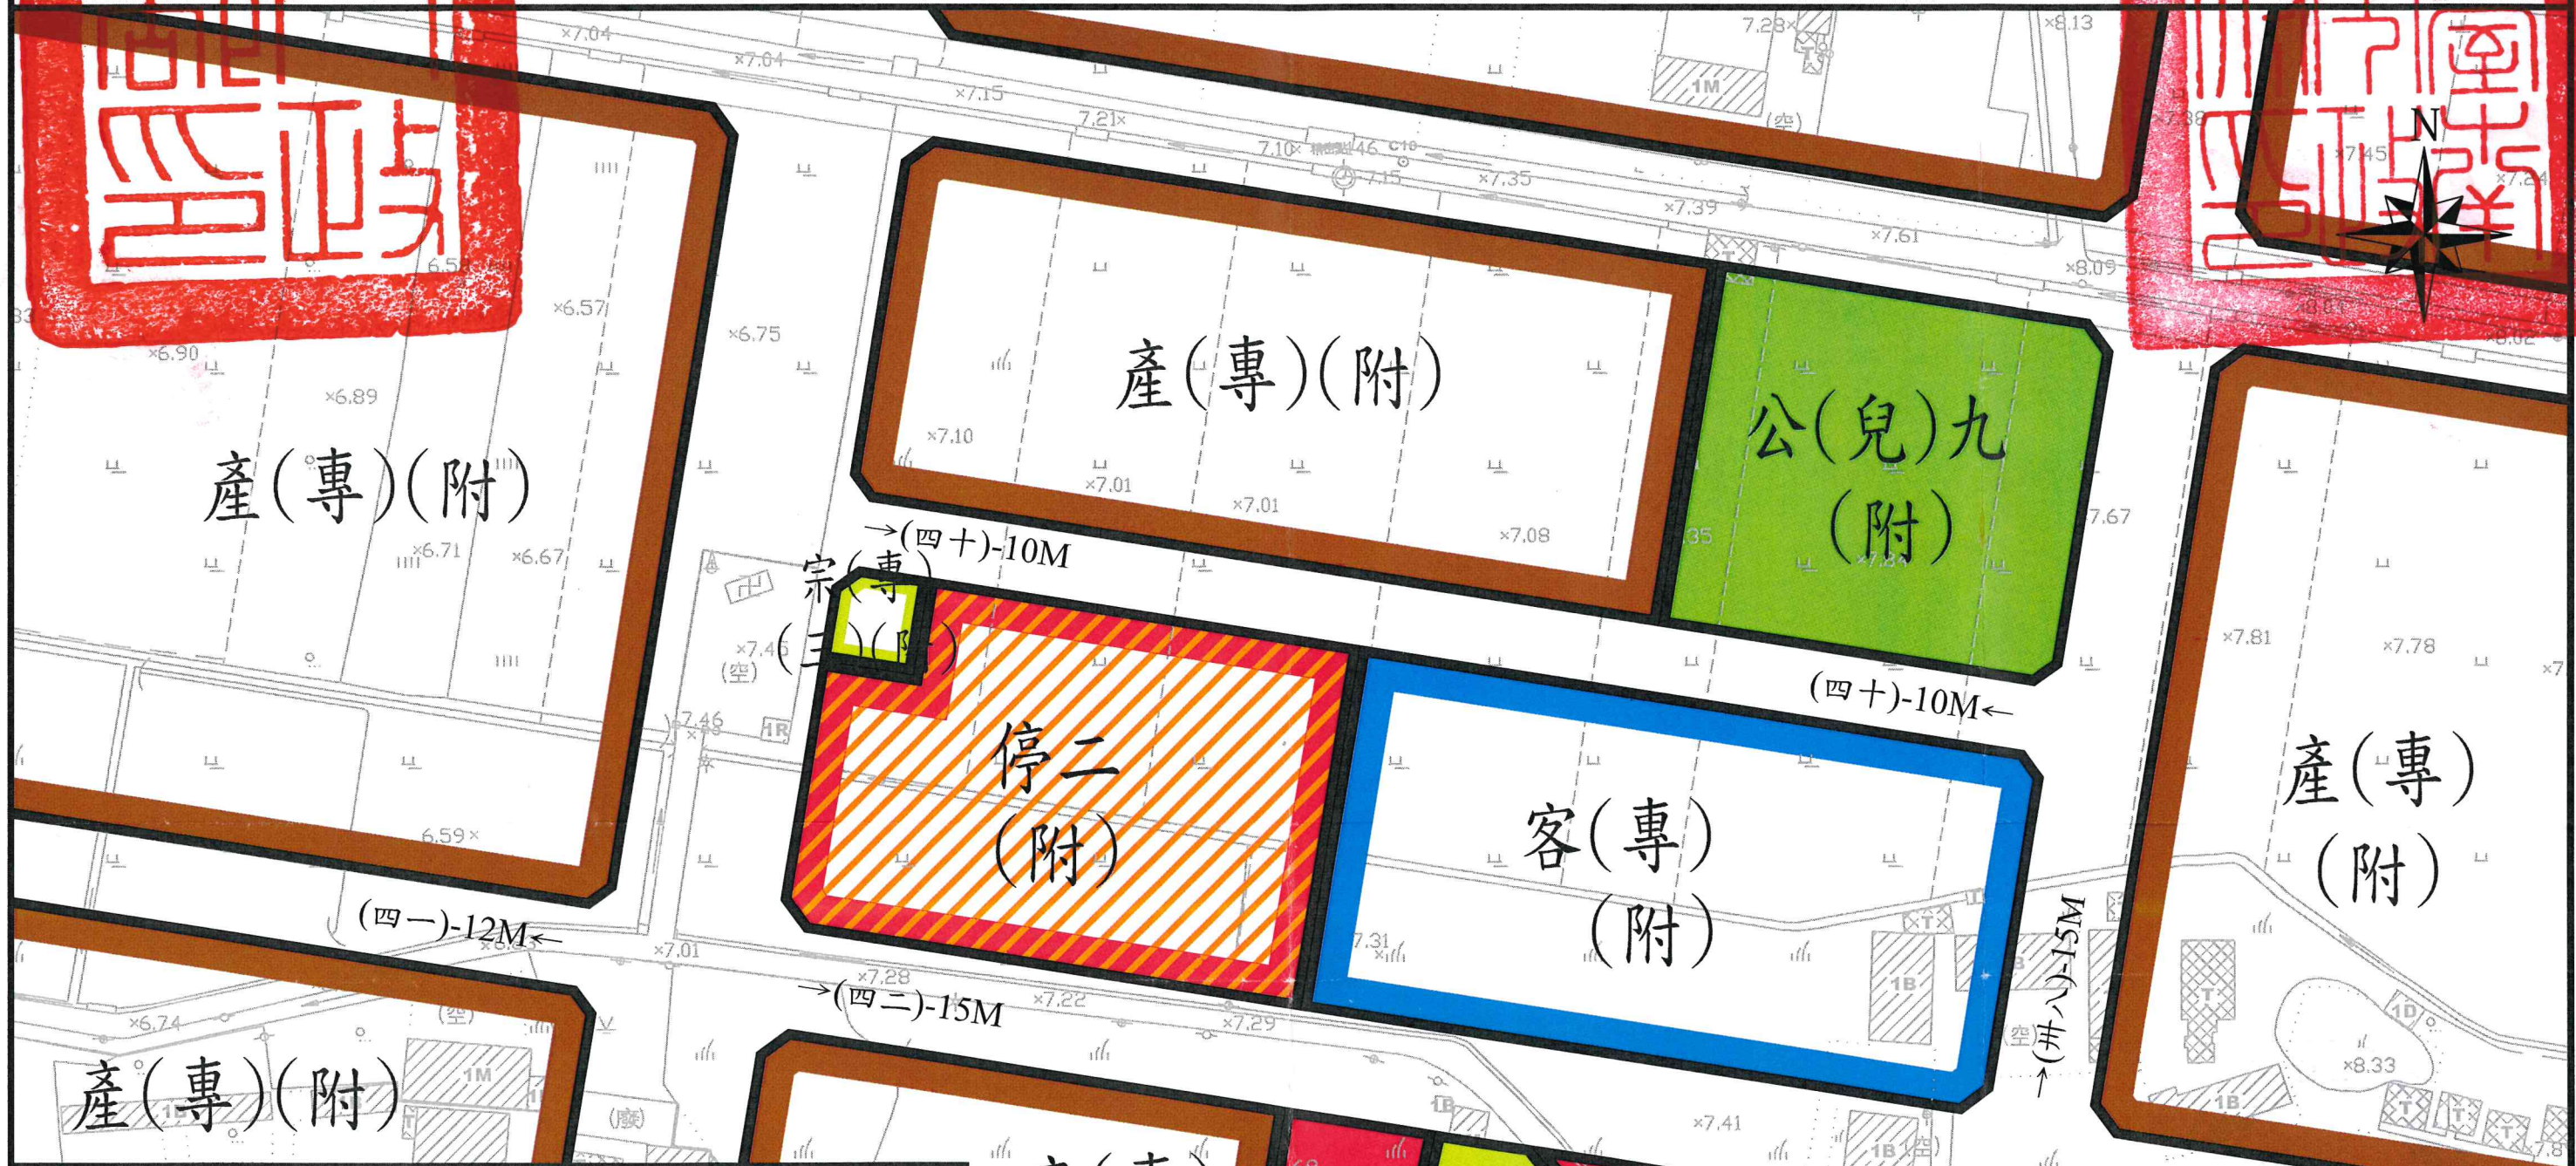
產(專)(附)

產(專)(附)

公(兒)九
(附)

(四十)-10M

宗(專)
(三)(附)

停二
(附)

客(專)
(附)

(四十)-10M

產(專)
(附)

(四一)-12M

(四二)-15M

(卅八)-15M

產(專)(附)

N

×7.04
×7.04
×7.15
7.21×
7.10×
×7.35
×7.39
×7.61
7.23×
×8.13
×8.09
×7.45
×6.57
×6.75
×6.90
×6.89
×7.10
×7.01
×7.01
×7.08
×6.71
×6.67
7.67
×7.81
×7.78
×7.46
7.46
6.59×
×7.01
×7.28
×7.22
×7.29
×6.74
7.31
×8.33
×7.41
1M
1M
1B
1B
1B
1D
1R
(空)
(空)
(空)
(空)
(廢)